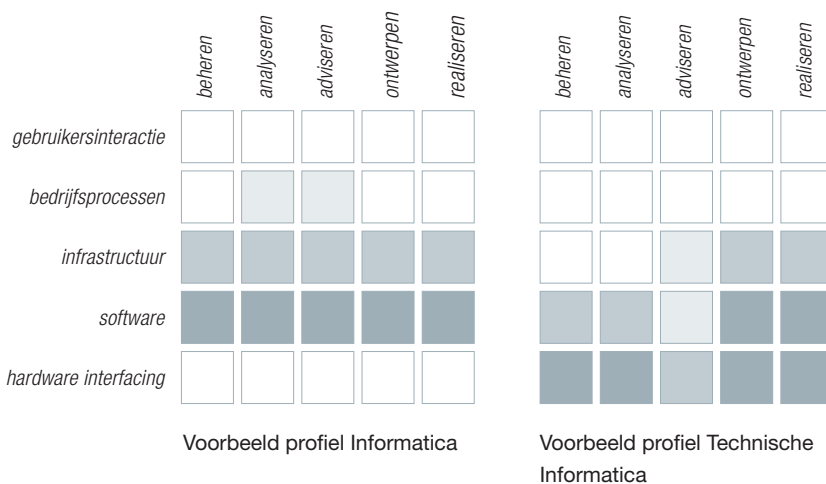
| | beheren | analyseren | adviseren | ontwerpen | realiseren |
|---|---|---|---|---|---|
| gebruikersinteractie | | | | | |
| bedrijfsprocessen | | | | | |
| infrastructuur | | | | | |
| software | | | | | |
| hardware interfacing | | | | | |

Voorbeeld profiel Informatica

| beheren | analyseren | adviseren | ontwerpen | realiseren |
|---|---|---|---|---|
| | | | | |
| | | | | |
| | | | | |
| | | | | |
| | | | | |

Voorbeeld profiel Technische Informatica